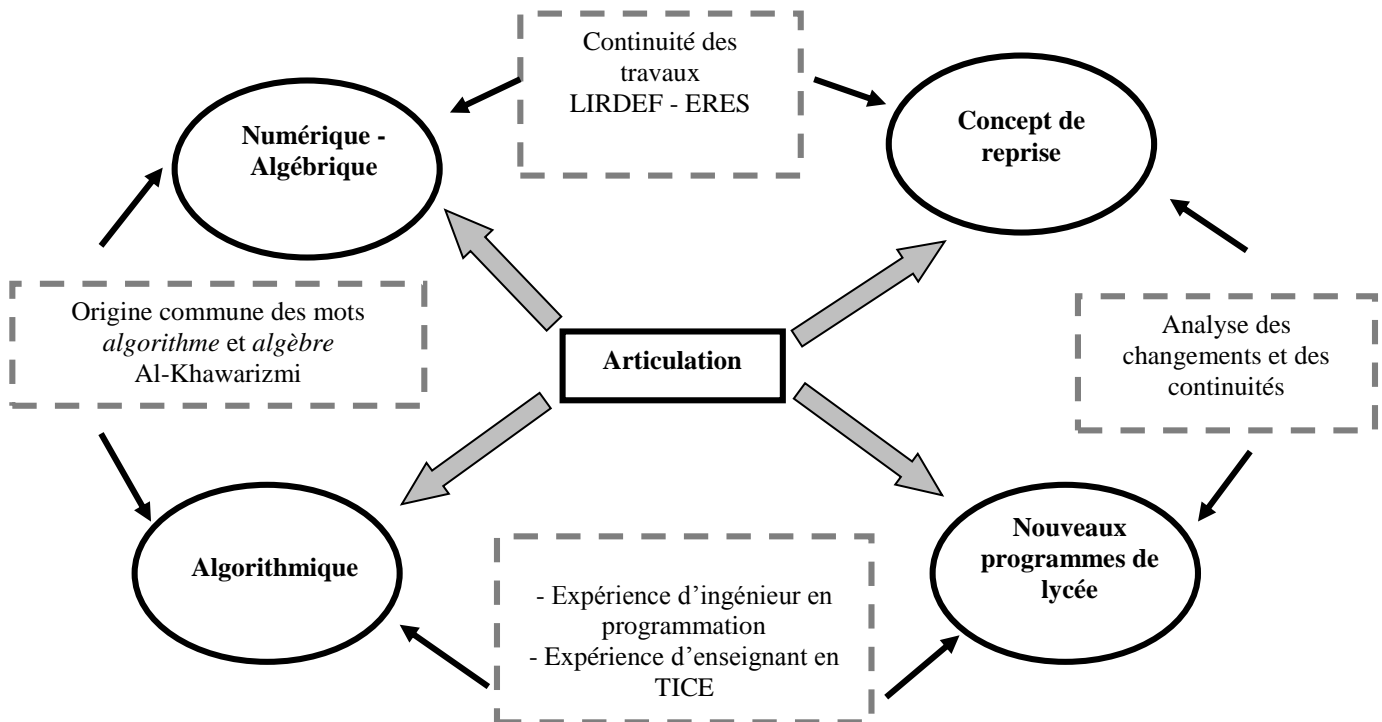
Continuité des travaux
LIRDEF - ERES

Numérique - Algébrique

Concept de reprise

Origine commune des mots *algorithme* et *algèbre*
Al-Khawarizmi

Articulation

Analyse des changements et des continuités

Algorithmique

Nouveaux programmes de lycée

- Expérience d'ingénieur en programmation
- Expérience d'enseignant en TICE